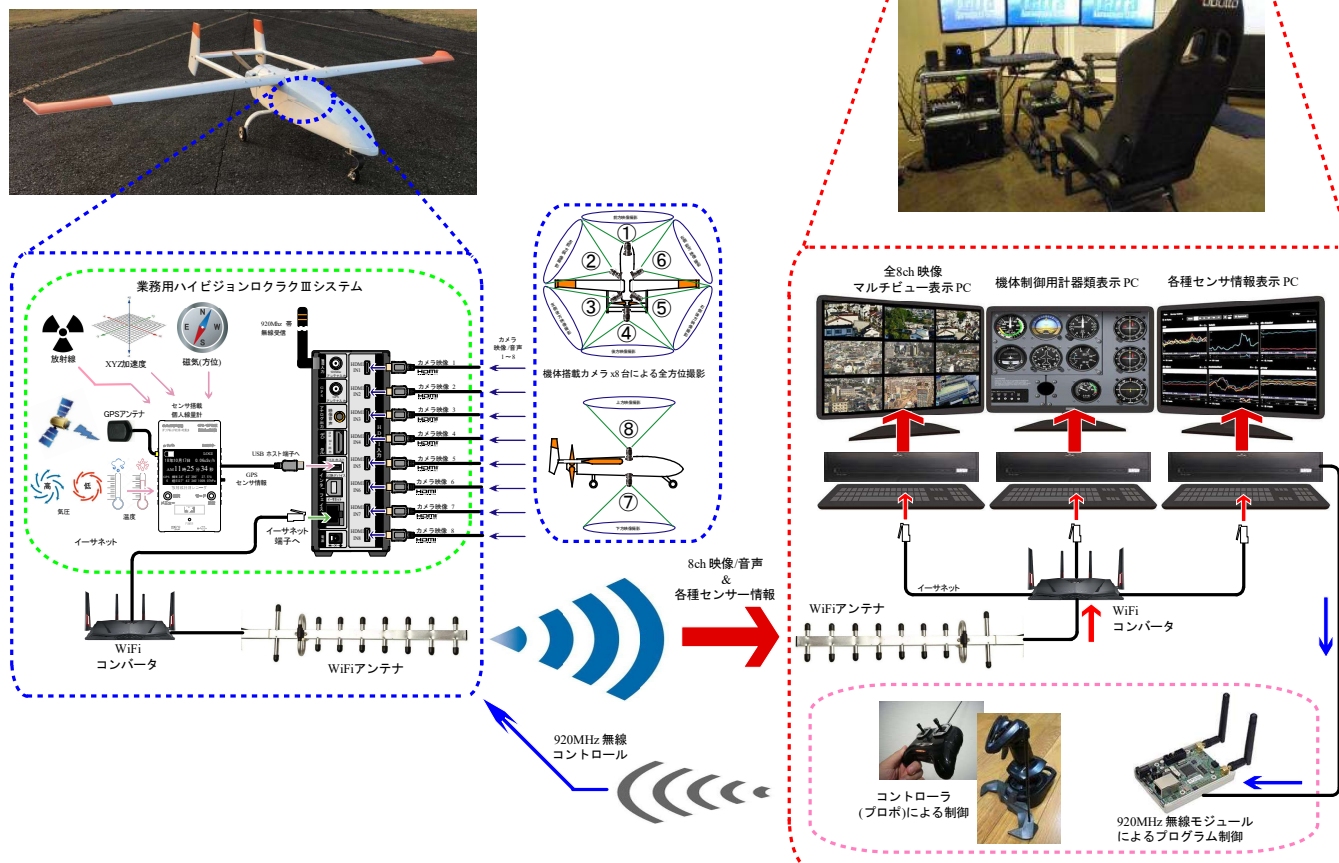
業務用ハイビジョンロクラクⅢシステム

放射線

XYZ加速度

磁気(方位)

GPSアンテナ

センサ搭載
個人線量計

高

低

気圧

温度

イーサネット

920MHz 帯
無線受信

カメラ
映像/音声
1～8

カメラ映像 1
カメラ映像 2
カメラ映像 3
カメラ映像 4
カメラ映像 5
カメラ映像 6
カメラ映像 7
カメラ映像 8

USB ホスト端子へ

GPS
センサ情報

イーサネット
端子へ

①
②
③
④
⑤
⑥

機体搭載カメラ x8 台による全方位撮影

⑧
⑦

WiFi
コンバータ

WiFiアンテナ

920MHz 無線
コントロール

8ch 映像/音声
&
各種センサー情報

全8ch 映像
マルチビュー表示 PC

機体制御用計器類表示 PC

各種センサ情報表示 PC

イーサネット

WiFiアンテナ

WiFi
コンバータ

コントローラ
(プロポ)による制御

920MHz 無線モジュール
によるプログラム制御